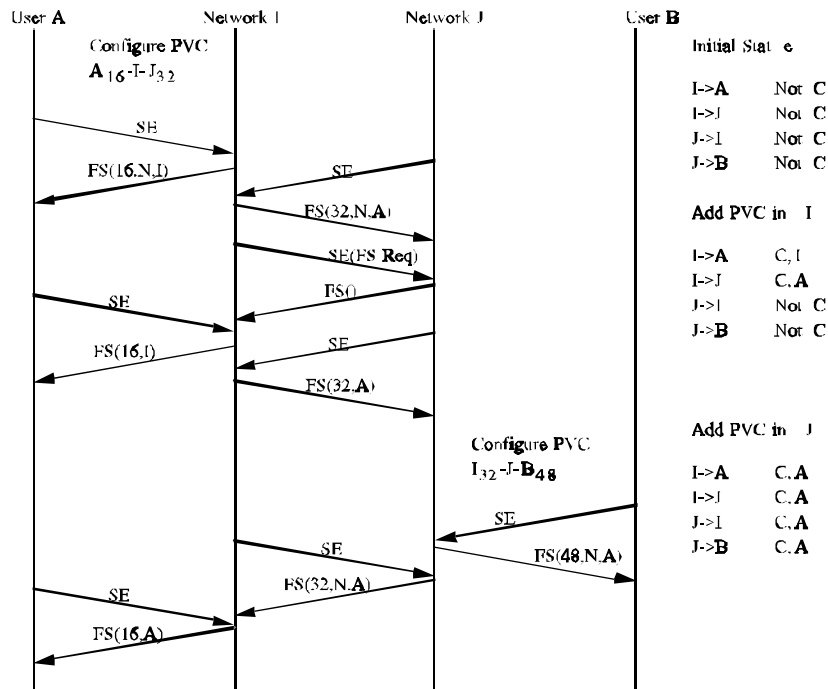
User A
Network I
Network J
User B

Configure PVC
$A_{16}$-I-$J_{32}$

Initial State

I->A Not C
I->J Not C
J->I Not C
J->B Not C

SE
FS(16,N,I)
SE
FS(32,N,A)

Add PVC in I

SE(FS Req)
FS()
SE

I->A C,I
I->J C,A
J->I Not C
J->B Not C

SE
FS(16,I)
FS(32,A)

Add PVC in J

Configure PVC
$I_{32}$-J-$B_{48}$

I->A C,A
I->J C,A
J->I C,A
J->B C,A

SE
SE
FS(48,N,A)
FS(32,N,A)
SE
FS(16,A)